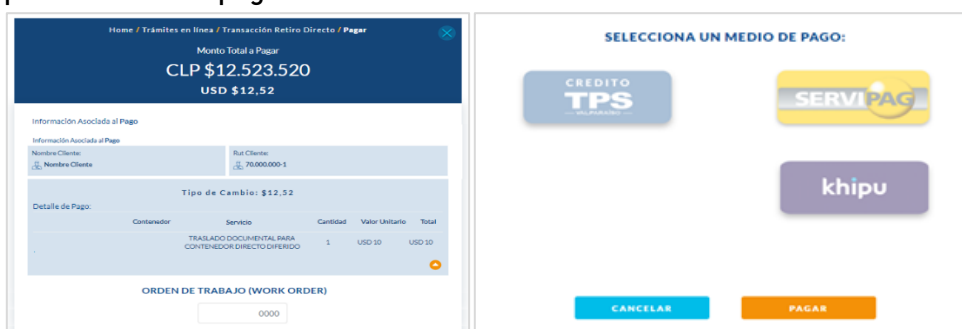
Home / Trámites en línea / Transacción Retiro Directo / Pagar

Monto Total a Pagar

CLP $12.523.520

USD $12,52

Información Asociada al Pago

Información Asociada al Pago

Nombre Cliente:
Nombre Cliente

Rut Cliente:
70.000.000-1

Tipo de Cambio: $12,52

Detalle de Pago:

| Contenedor | Servicio | Cantidad | Valor Unitario | Total |
|---|---|---|---|---|
| . | TRASLADO DOCUMENTAL PARA CONTENEDOR DIRECTO DIFERIDO | 1 | USD 10 | USD 10 |

ORDEN DE TRABAJO (WORK ORDER)

0000

SELECCIONA UN MEDIO DE PAGO:

CREDITO TPS VALPARAISO

SERVIPAG

khipu

CANCELAR

PAGAR